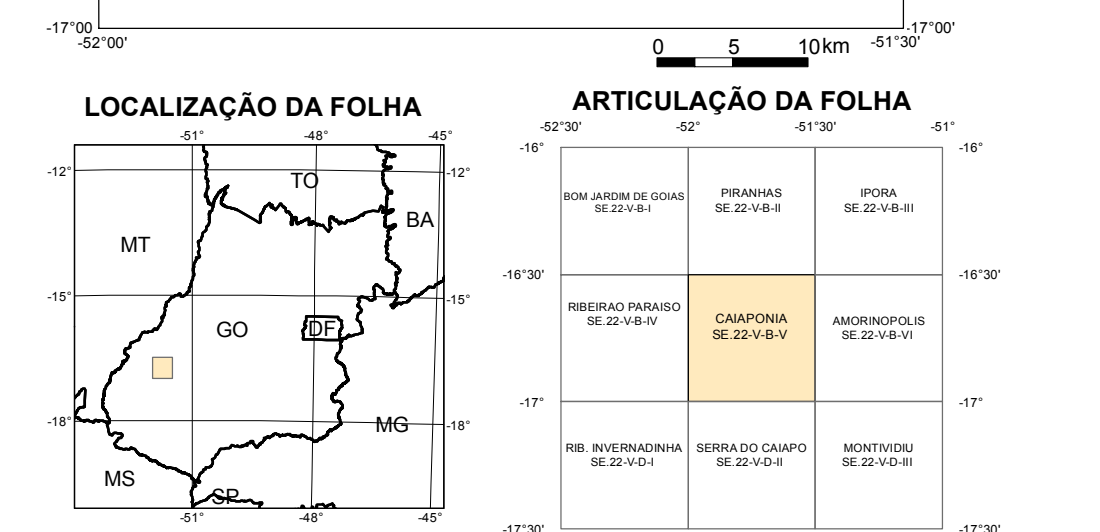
-17°00
-52°00'

0 5 10km

-17°00'
-51°30'

LOCALIZAÇÃO DA FOLHA

-51° -48° -45°

-12° -12°

TO

BA

MT

-15° -15°

GO

DF

-18° -18°

MG

MS

SP

-51° -48° -45°

ARTICULAÇÃO DA FOLHA

-52°30' -52° -51°30' -51°

-16° -16°

| BOM JARDIM DE GOIAS SE.22-V-B-I | PIRANHAS SE.22-V-B-II | IPORA SE.22-V-B-III |
|---|---|---|
| RIBEIRAO PARAISO SE.22-V-B-IV | CAIAPONIA SE.22-V-B-V | AMORINOPOLIS SE.22-V-B-VI |
| RIB. INVERNADINHA SE.22-V-D-I | SERRA DO CAIAPO SE.22-V-D-II | MONTIVIDIU SE.22-V-D-III |

-16°30' -16°30'

-17° -17°

-17°30' -17°30'